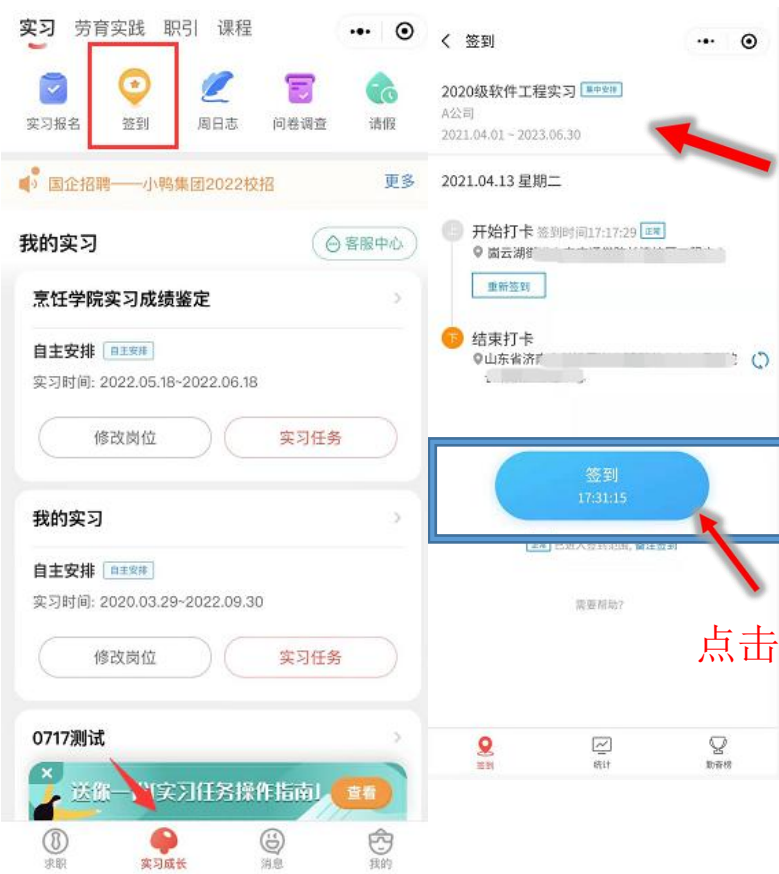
实习 劳育实践 职引 课程

实习报名 签到 周日志 问卷调查 请假

国企招聘——小鸭集团2022校招 更多

我的实习 客服中心

烹饪学院实习成绩鉴定

自主安排 自主安排

实习时间: 2022.05.18~2022.06.18

修改岗位 实习任务

我的实习

自主安排 自主安排

实习时间: 2020.03.29~2022.09.30

修改岗位 实习任务

0717测试

送你一份[实习任务操作指南] 查看

求职 实习成长 消息 我的

< 签到

2020级软件工程实习 集中安排

A公司

2021.04.01 ~ 2023.06.30

2021.04.13 星期二

上 开始打卡 签到时间17:17:29 正常

崮云湖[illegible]

重新签到

下 结束打卡

山东省济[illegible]

签到

17:31:15

正常 已进入签到范围,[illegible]

需要帮助?

签到 统计 勤奋榜

点击